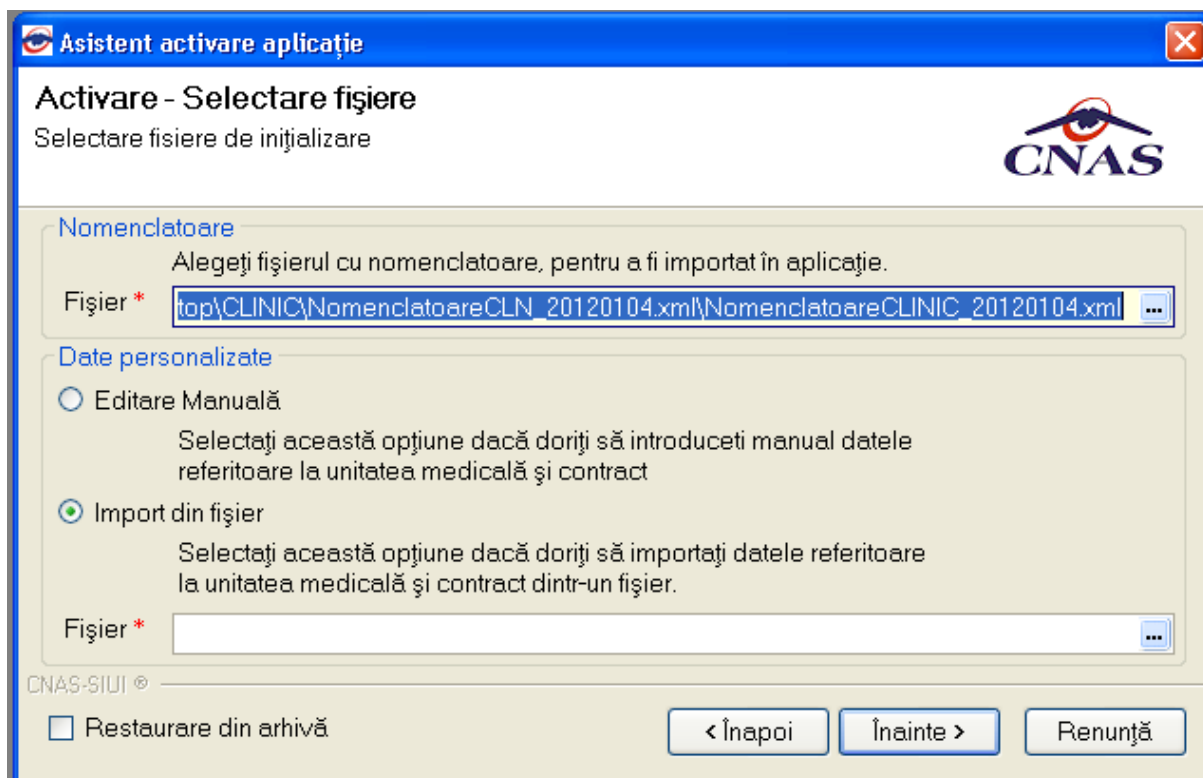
Asistent activare aplicaţie

Activare - Selectare fişiere
Selectare fisiere de iniţializare

CNAS

Nomenclatoare
Alegeţi fişierul cu nomenclatoare, pentru a fi importat în aplicaţie.
Fişier * top\CLINIC\NomenclatoareCLN_20120104.xml\NomenclatoareCLINIC_20120104.xml ...

Date personalizate
Editare Manuală
Selectaţi această opţiune dacă doriţi să introduceti manual datele referitoare la unitatea medicală şi contract
Import din fişier
Selectaţi această opţiune dacă doriţi să importaţi datele referitoare la unitatea medicală şi contract dintr-un fişier.
Fişier * ...

CNAS-SIUI ®

Restaurare din arhivă
< Înapoi
Înainte >
Renunţă